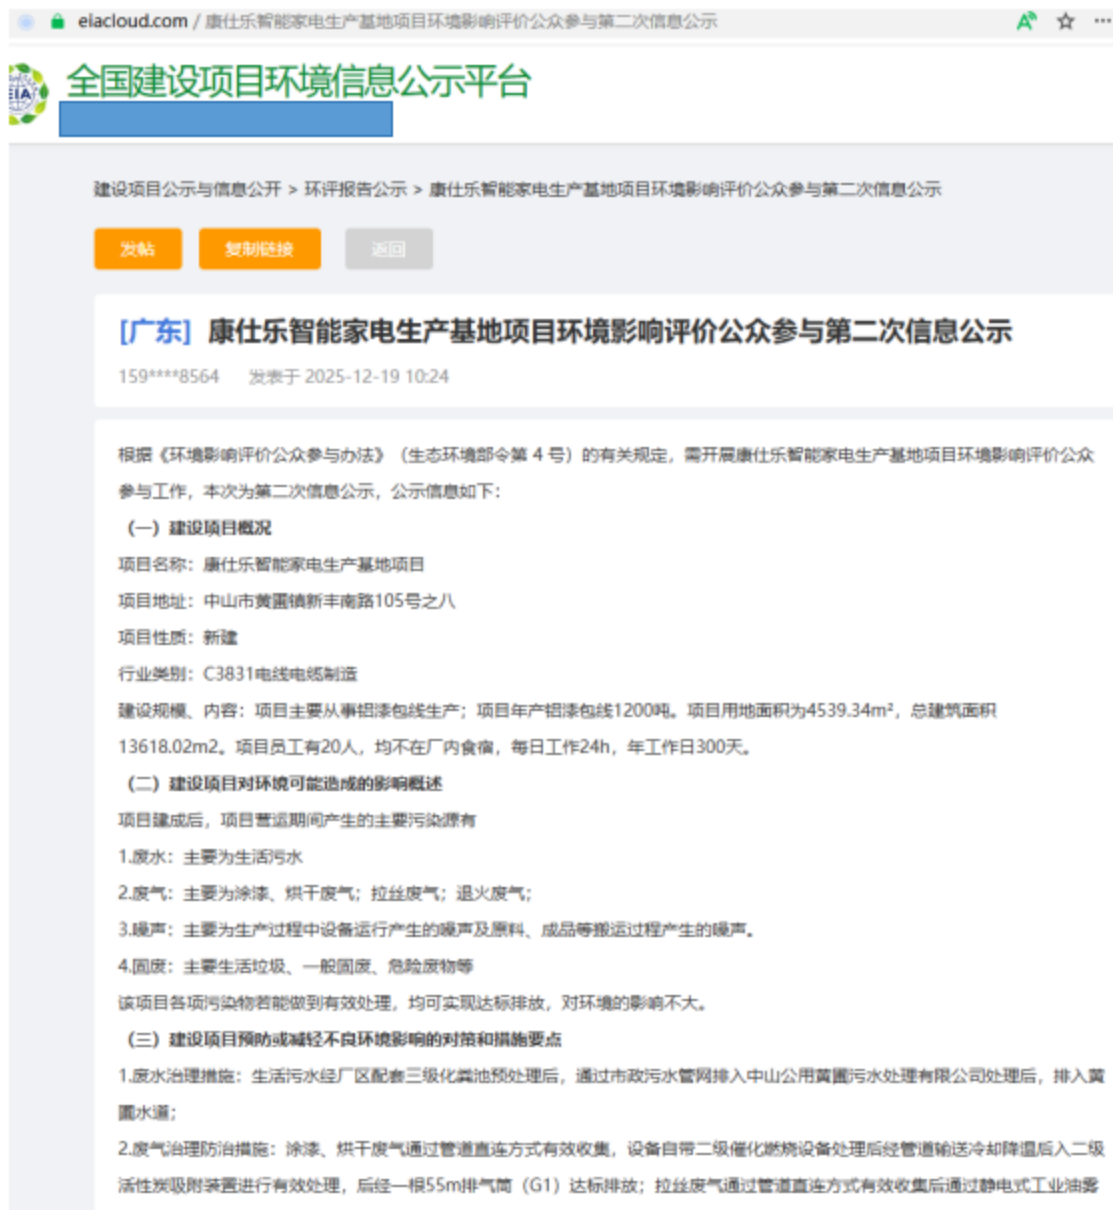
eiacloud.com / 康仕乐智能家电生产基地项目环境影响评价公众参与第二次信息公示

EIA

全国建设项目环境信息公示平台

建设项目公示与信息公开 > 环评报告公示 > 康仕乐智能家电生产基地项目环境影响评价公众参与第二次信息公示

发帖 复制链接 返回

[广东] 康仕乐智能家电生产基地项目环境影响评价公众参与第二次信息公示

159****8564 发表于 2025-12-19 10:24

根据《环境影响评价公众参与办法》（生态环境部令第 4 号）的有关规定，需开展康仕乐智能家电生产基地项目环境影响评价公众参与工作，本次为第二次信息公示，公示信息如下：

（一）建设项目概况

项目名称：康仕乐智能家电生产基地项目

项目地址：中山市黄圃镇新丰南路105号之八

项目性质：新建

行业类别：C3831电线电缆制造

建设规模、内容：项目主要从事铝漆包线生产；项目年产铝漆包线1200吨。项目用地面积为4539.34m²，总建筑面积13618.02m2。项目员工有20人，均不在厂内食宿，每日工作24h，年工作日300天。

（二）建设项目对环境可能造成的影响概述

项目建成后，项目营运期间产生的主要污染源有

1.废水：主要为生活污水

2.废气：主要为涂漆、烘干废气；拉丝废气；退火废气；

3.噪声：主要为生产过程中设备运行产生的噪声及原料、成品等搬运过程产生的噪声。

4.固废：主要生活垃圾、一般固废、危险废物等

该项目各项污染物若能做到有效处理，均可实现达标排放，对环境的影响不大。

（三）建设项目预防或减轻不良环境影响的对策和措施要点

1.废水治理措施：生活污水经厂区配套三级化粪池预处理后，通过市政污水管网排入中山公用黄圃污水处理有限公司处理后，排入黄圃水道；

2.废气治理防治措施：涂漆、烘干废气通过管道直连方式有效收集，设备自带二级催化燃烧设备处理后经管道输送冷却降温后入二级活性炭吸附装置进行有效处理，后经一根55m排气筒（G1）达标排放；拉丝废气通过管道直连方式有效收集后通过静电式工业油雾